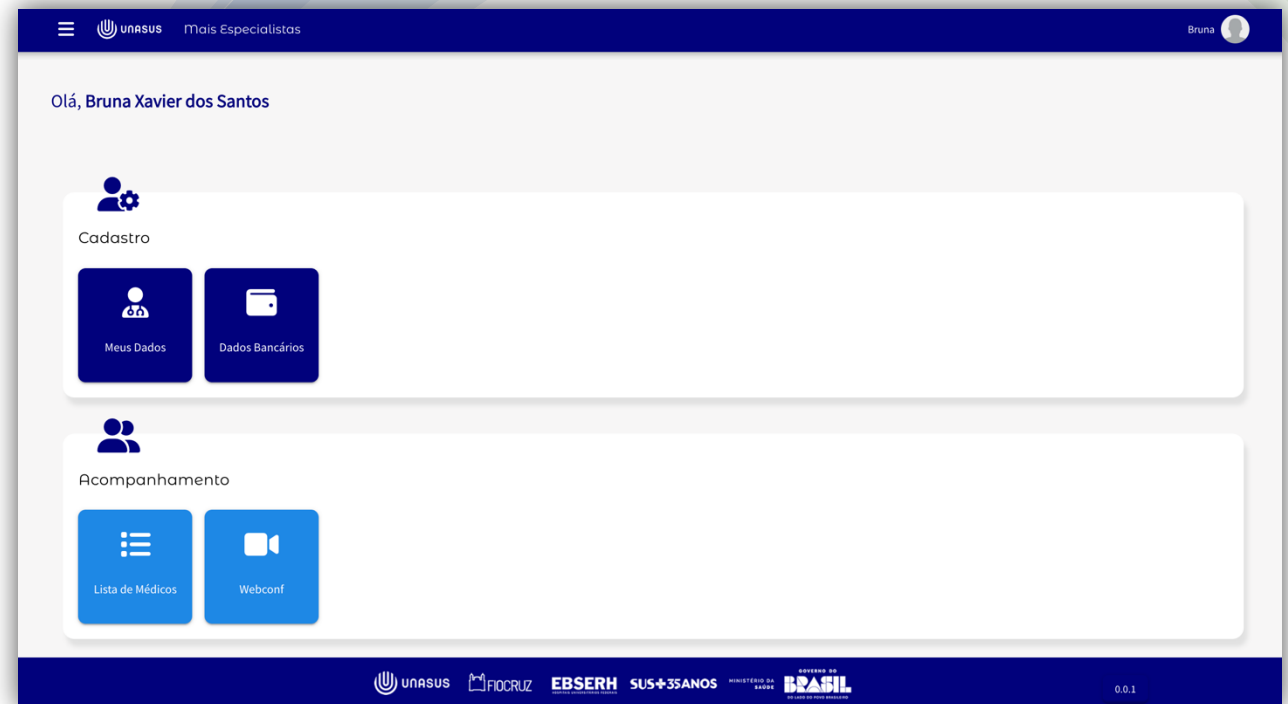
UNASUS Mais Especialistas

Bruna

Olá, Bruna Xavier dos Santos

Cadastro

Meus Dados

Dados Bancários

Acompanhamento

Lista de Médicos

Webconf

UNASUS FIOCRUZ EBSERH SUS+35ANOS MINISTÉRIO DA SAÚDE GOVERNO DO BRASIL DO LADO DO POVO BRASILEIRO

0.0.1